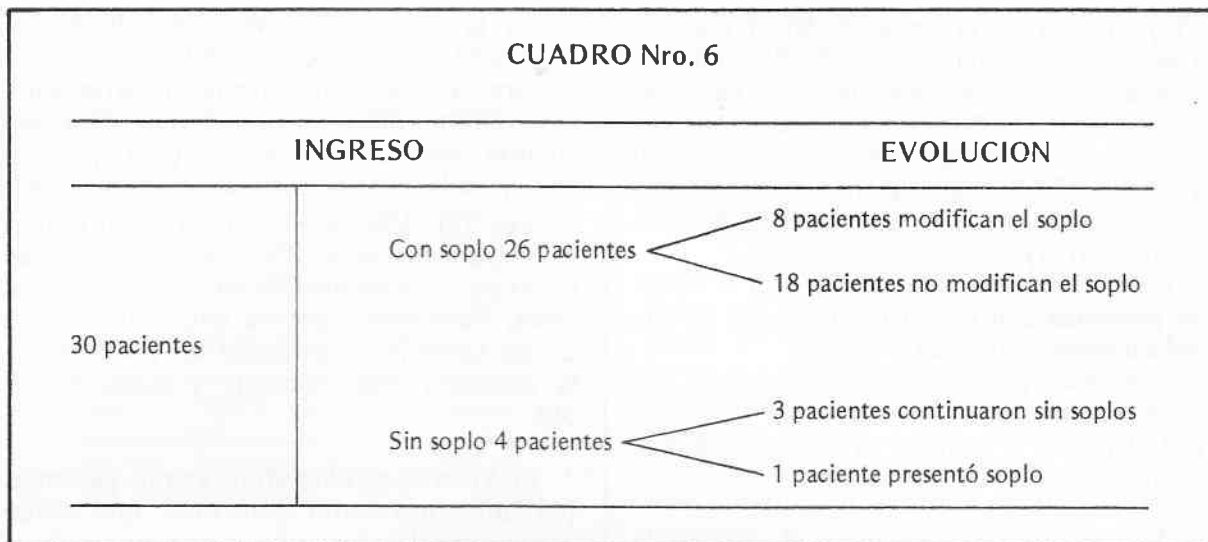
CUADRO Nro. 6

INGRESO

EVOLUCION

30 pacientes

Con soplo 26 pacientes

8 pacientes modifican el soplo

18 pacientes no modifican el soplo

Sin soplo 4 pacientes

3 pacientes continuaron sin soplos

1 paciente presentó soplo